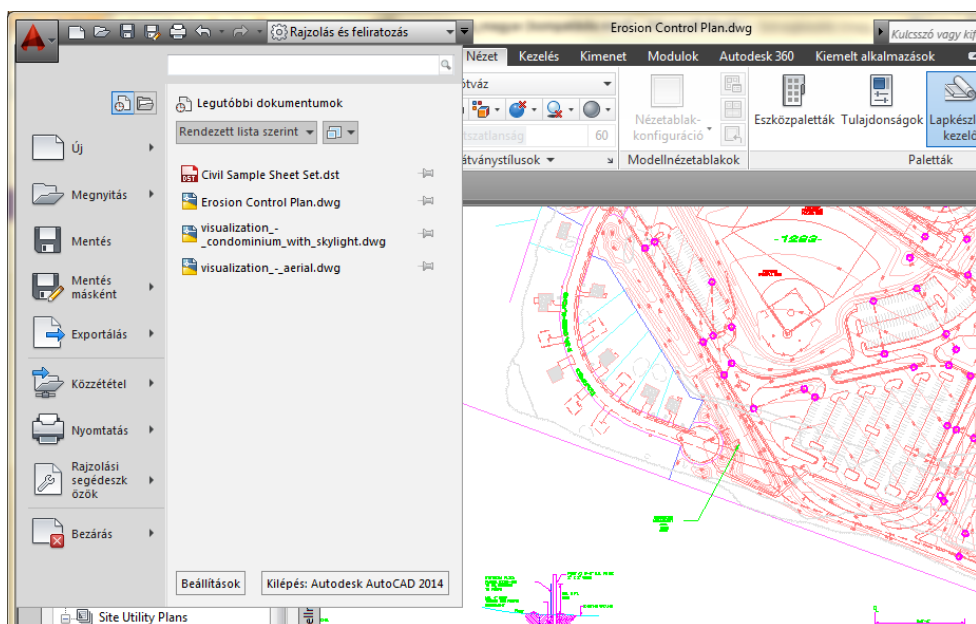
Rajzolás és feliratozás

Erosion Control Plan.dwg

Kulcsszó vagy kif

Nézet Kezelés Kimenet Modulok Autodesk 360 Kiemelt alkalmazások

ötváz

tszatlanság 60

átványstílusok

Nézetablak-konfiguráció

Modellnézetablakok

Eszközpaletták Tulajdonságok Lapkészl kezelő

Paletták

Legutóbbi dokumentumok

Rendezett lista szerint

Új

Megnyitás

Mentés

Mentés másként

Exportálás

Közzététel

Nyomtatás

Rajzolási segédeszközök

Bezárás

Civil Sample Sheet Set.dst

Erosion Control Plan.dwg

visualization_-_condominium_with_skylight.dwg

visualization_-_aerial.dwg

Beállítások

Kilépés: Autodesk AutoCAD 2014

Site Utility Plans

-1223-